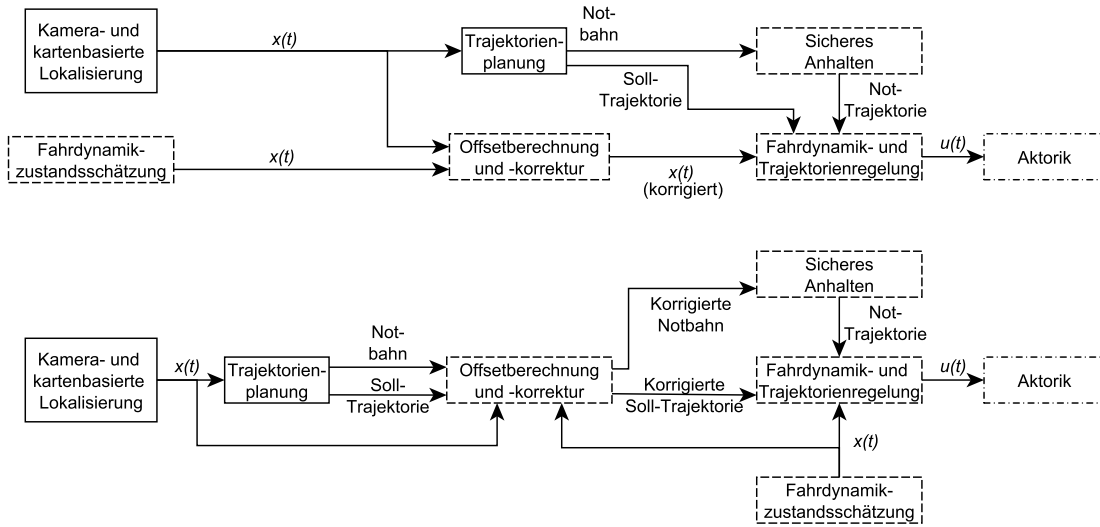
Kamera- und kartenbasierte Lokalisierung

$x(t)$

Trajektorienplanung

Notbahn

Sicheres Anhalten

Soll-Trajektorie

Not-Trajektorie

Fahrdynamikzustandsschätzung

$x(t)$

Offsetberechnung und -korrektur

$x(t)$ (korrigiert)

Fahrdynamik- und Trajektorienregelung

$u(t)$

Aktorik

Sicheres Anhalten

Korrigierte Notbahn

Not-Trajektorie

Kamera- und kartenbasierte Lokalisierung

$x(t)$

Trajektorienplanung

Notbahn

Soll-Trajektorie

Offsetberechnung und -korrektur

Korrigierte Soll-Trajektorie

Fahrdynamik- und Trajektorienregelung

$u(t)$

Aktorik

$x(t)$

Fahrdynamikzustandsschätzung